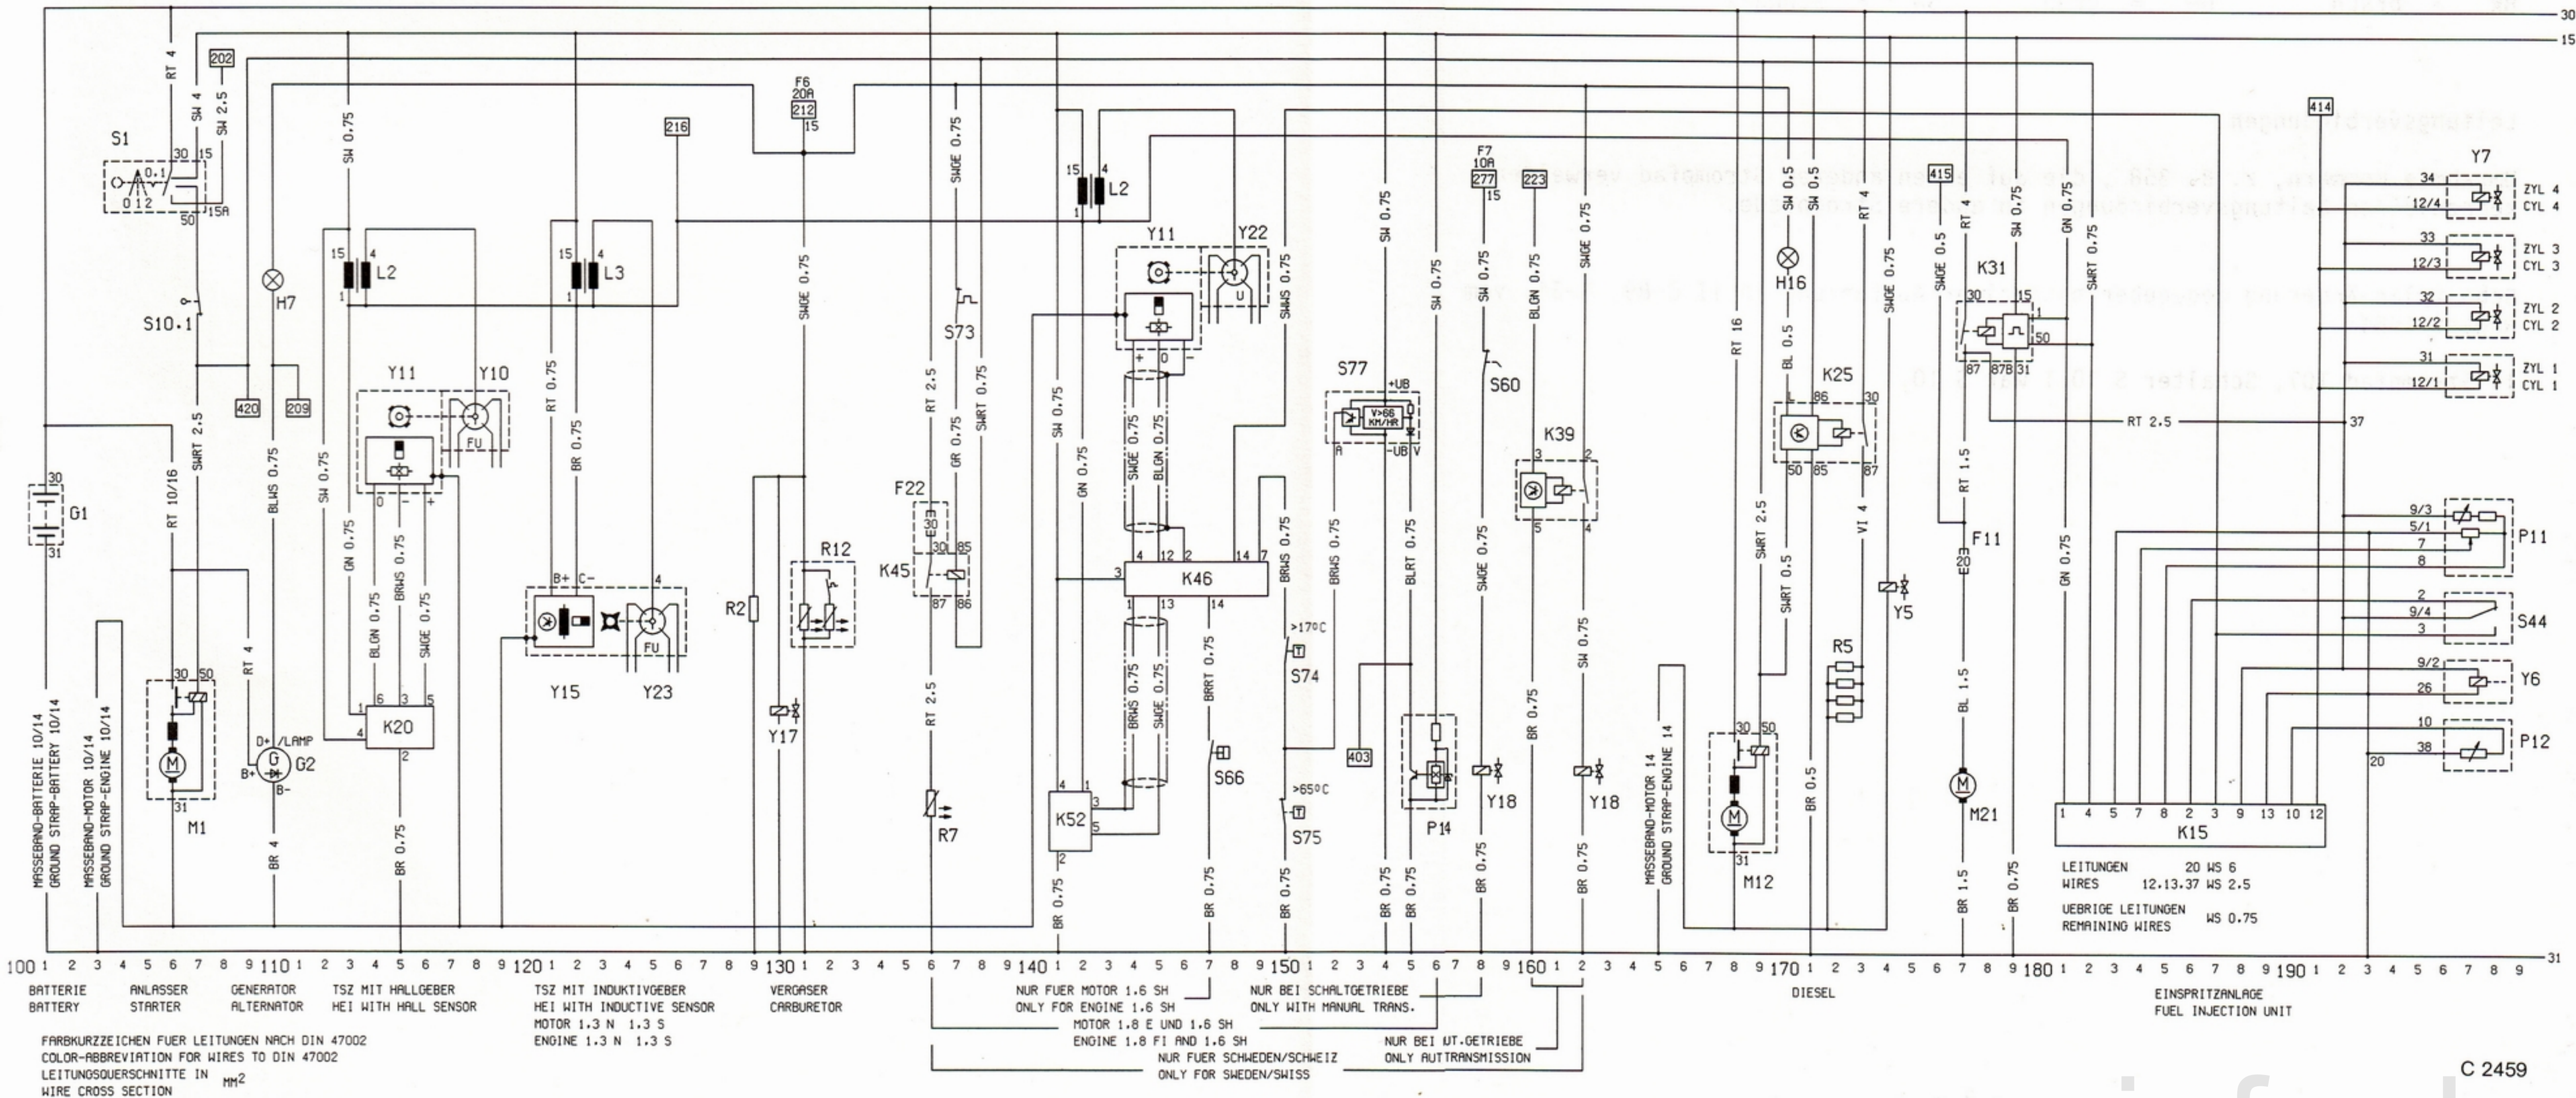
30
15
31

RT 4
202
SW 4
SW 2.5
S1
30 15
0.1
0 1 2
50 15A
S10.1
420
209
H7
BLWS 0.75
SW 0.75
15 4
L2
1
Y11
Y10
FU
0 - +
SWRT 2.5
RT 10/16
G1
30
31
M1
30 50
31
RT 4
D+ /LAMP
B+ G B-
G2
BR 4
SW 0.75
GN 0.75
BLGN 0.75
BRWS 0.75
SWGE 0.75
6 3 5
1
4
K20
2
BR 0.75
216
15 4
L3
1
RT 0.75
BR 0.75
B+ C-
4
FU
Y15
Y23
F6
20A
212
15
SWGE 0.75
R2
R12
Y17
SWGE 0.75
S73
RT 2.5
GR 0.75
SWRT 0.75
F22
E3
30
K45
30 85
87 86
RT 2.5
R7
15 4
L2
1
Y11
Y22
U
+ 0 -
SW 0.75
GN 0.75
SWGE 0.75
BLGN 0.75
SWWS 0.75
4 12 2 14 7
3
K46
1 13 14
BRWS 0.75
SWGE 0.75
BRRT 0.75
4 1
3
K52
5
2
BR 0.75
S66
BR 0.75
BRWS 0.75
>170C
S74
>65°C
S75
BR 0.75
S77
+UB
V>66 KM/HR
A -UB V
BRWS 0.75
SW 0.75
BLRT 0.75
SW 0.75
403
P14
BR 0.75
BR 0.75
F7
10A
277
15
SW 0.75
S60
SWGE 0.75
Y18
BR 0.75
223
BLGN 0.75
K39
3 2
5 4
SWGE 0.75
SW 0.75
Y18
BR 0.75
BR 0.75
MASSEBAND-MOTOR 14
GROUND STRAP-ENGINE 14
RT 16
SWRT 2.5
SWRT 0.5
30 50
M12
31
SW 0.5
H16
BL 0.5
SW 0.5
K25
86 30
50 85 87
BR 0.5
RT 4
VI 4
R5
SWGE 0.75
Y5
415
SWGE 0.5
RT 4
K31
30 15
1
50
87 87B 31
RT 1.5
F11
E3
BL 1.5
M21
BR 1.5
SW 0.75
BR 0.75
GN 0.75
SWRT 0.75
RT 2.5
37
GN 0.75
414
Y7
34
12/4
ZYL 4
CYL 4
33
12/3
ZYL 3
CYL 3
32
12/2
ZYL 2
CYL 2
31
12/1
ZYL 1
CYL 1
9/3
5/1
7
8
P11
2
9/4
3
S44
9/2
26
Y6
10
38
P12
20
1 4 5 7 8 2 3 9 13 10 12
K15
LEITUNGEN 20 WS 6
WIRES 12.13.37 WS 2.5
UEBRIGE LEITUNGEN
REMAINING WIRES WS 0.75
MASSEBAND-BATTERIE 10/14
GROUND STRAP-BATTERY 10/14
MASSEBAND-MOTOR 10/14
GROUND STRAP-ENGINE 10/14

100 1 2 3 4 5 6 7 8 9 110 1 2 3 4 5 6 7 8 9 120 1 2 3 4 5 6 7 8 9 130 1 2 3 4 5 6 7 8 9 140 1 2 3 4 5 6 7 8 9 150 1 2 3 4 5 6 7 8 9 160 1 2 3 4 5 6 7 8 9 170 1 2 3 4 5 6 7 8 9 180 1 2 3 4 5 6 7 8 9 190 1 2 3 4 5 6 7 8 9

BATTERIE
BATTERY
ANLASSER
STARTER
GENERATOR
ALTERNATOR
TSZ MIT HALLGEBER
HEI WITH HALL SENSOR
TSZ MIT INDUKTIVGEBER
HEI WITH INDUCTIVE SENSOR
MOTOR 1.3 N 1.3 S
ENGINE 1.3 N 1.3 S
VERGASER
CARBURETOR
NUR FUER MOTOR 1.6 SH
ONLY FOR ENGINE 1.6 SH
NUR BEI SCHALTGETRIEBE
ONLY WITH MANUAL TRANS.
MOTOR 1.8 E UND 1.6 SH
ENGINE 1.8 FI AND 1.6 SH
NUR BEI UT.GETRIEBE
ONLY AUTTRANSMISSION
NUR FUER SCHWEDEN/SCHWEIZ
ONLY FOR SWEDEN/SWISS
DIESEL
EINSPRITZANLAGE
FUEL INJECTION UNIT

FARBKURZZEICHEN FUER LEITUNGEN NACH DIN 47002
COLOR-ABBREVIATION FOR WIRES TO DIN 47002
LEITUNGSQUERSCHNITTE IN $MM^2$
WIRE CROSS SECTION

C 2459